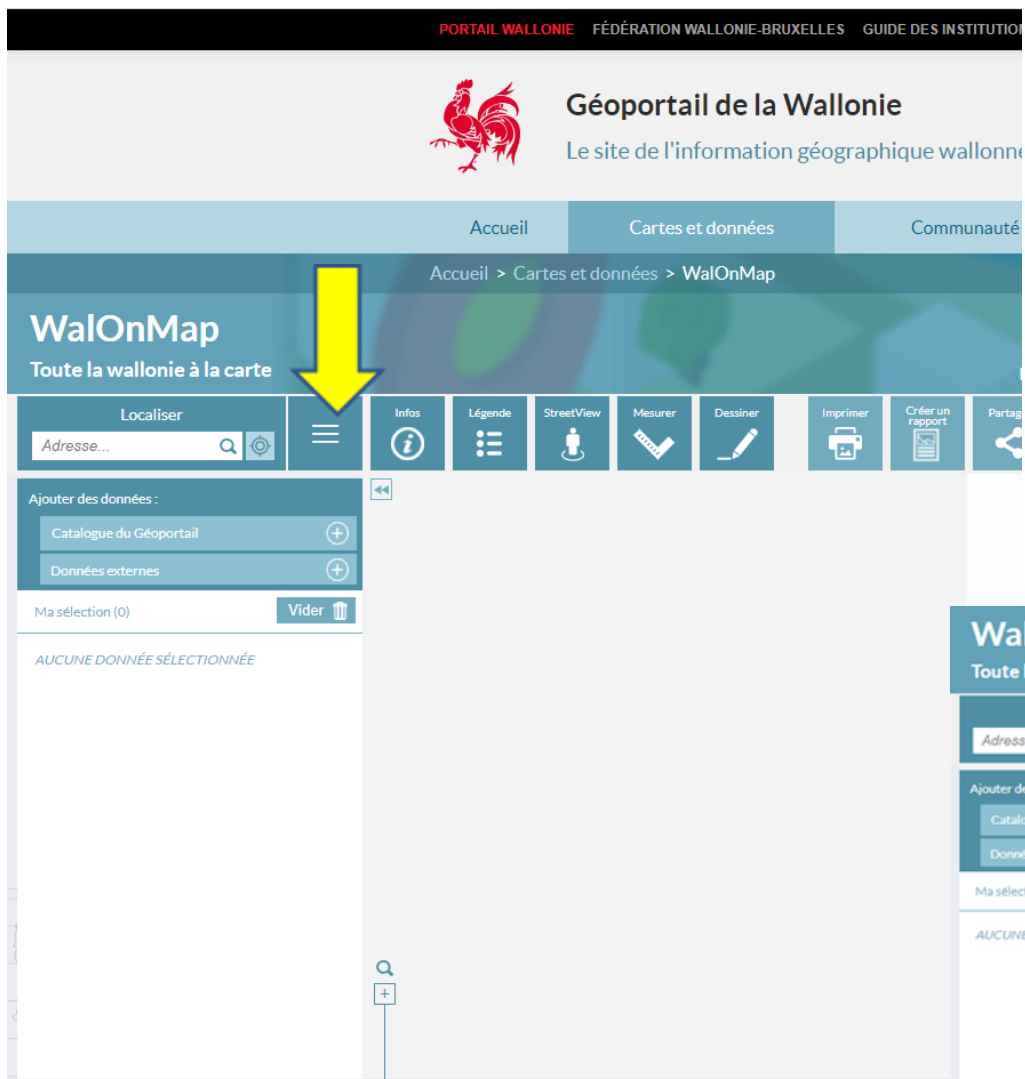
PORTAIL WALLONIE FÉDÉRATION WALLONIE-BRUXELLES GUIDE DES INSTITUTIO

Géoportail de la Wallonie
Le site de l'information géographique wallonne

Accueil Cartes et données Communauté

Accueil > Cartes et données > WalOnMap

WalOnMap
Toute la wallonie à la carte

Localiser
Adresse...

Infos Légende StreetView Mesurer Dessiner Imprimer Créer un rapport Partag

Ajouter des données :
Catalogue du Géoportail
Données externes
Ma sélection (0) Vider
AUCUNE DONNÉE SÉLECTIONNÉE

Wal
Toute
Adress
Ajouter de
Catalo
Donné
Ma sélect
AUCUNE